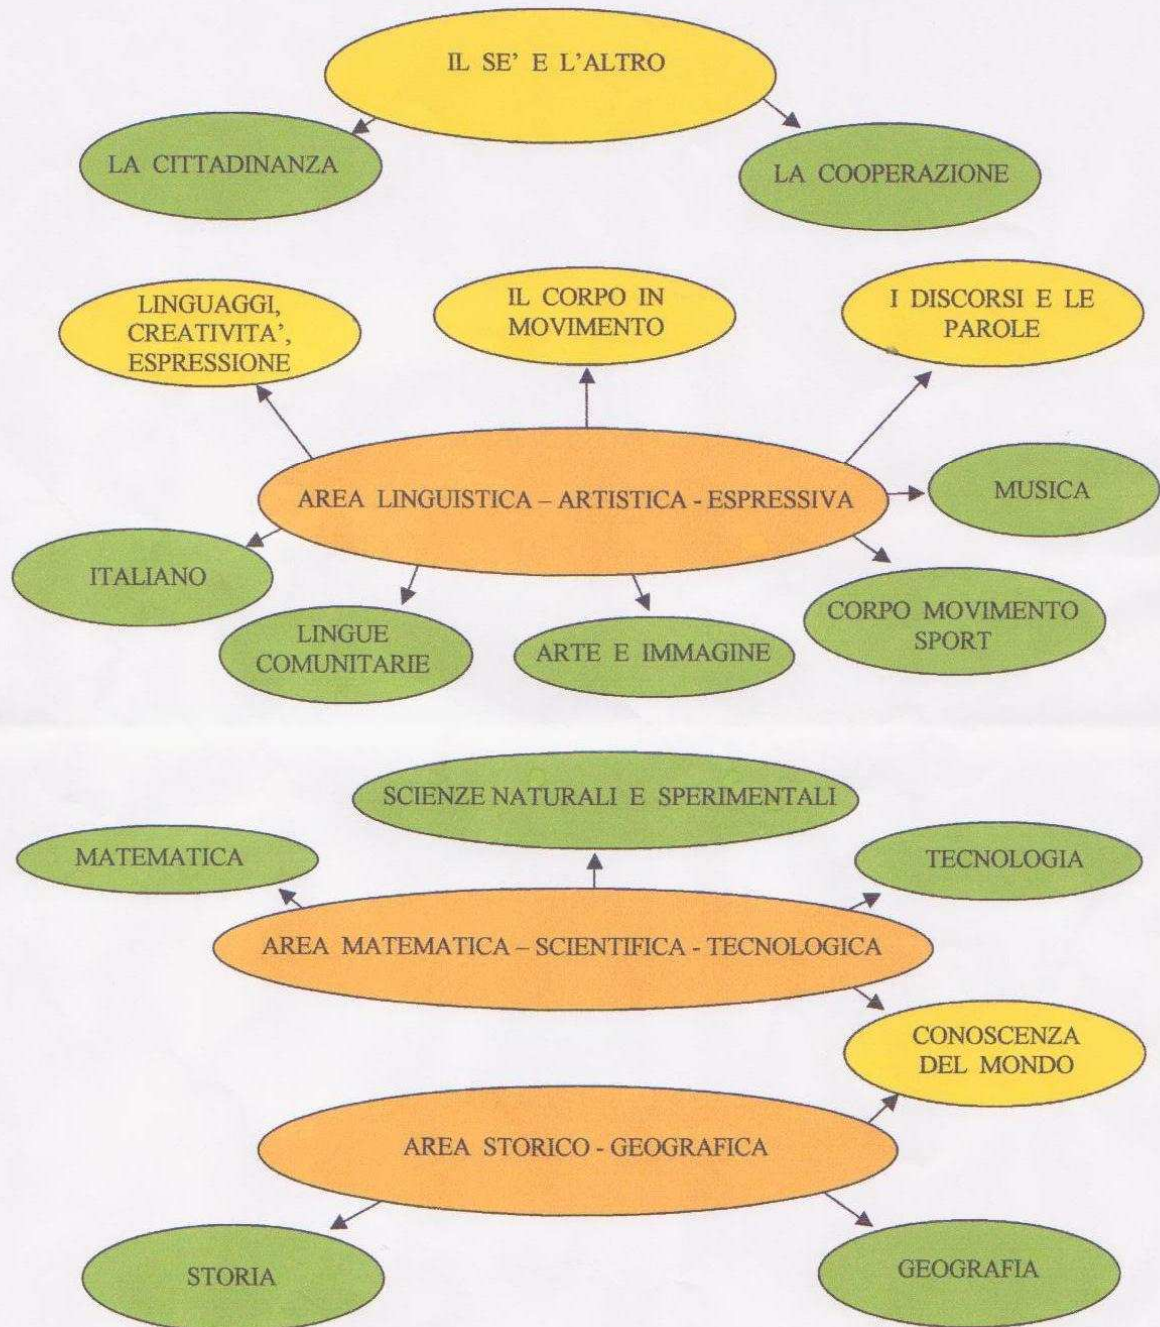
IL SE' E L'ALTRO

LA CITTADINANZA

LA COOPERAZIONE

LINGUAGGI, CREATIVITA', ESPRESSIONE

IL CORPO IN MOVIMENTO

I DISCORSI E LE PAROLE

AREA LINGUISTICA – ARTISTICA - ESPRESSIVA

MUSICA

ITALIANO

LINGUE COMUNITARIE

ARTE E IMMAGINE

CORPO MOVIMENTO SPORT

SCIENZE NATURALI E SPERIMENTALI

MATEMATICA

TECNOLOGIA

AREA MATEMATICA – SCIENTIFICA - TECNOLOGICA

CONOSCENZA DEL MONDO

AREA STORICO - GEOGRAFICA

STORIA

GEOGRAFIA